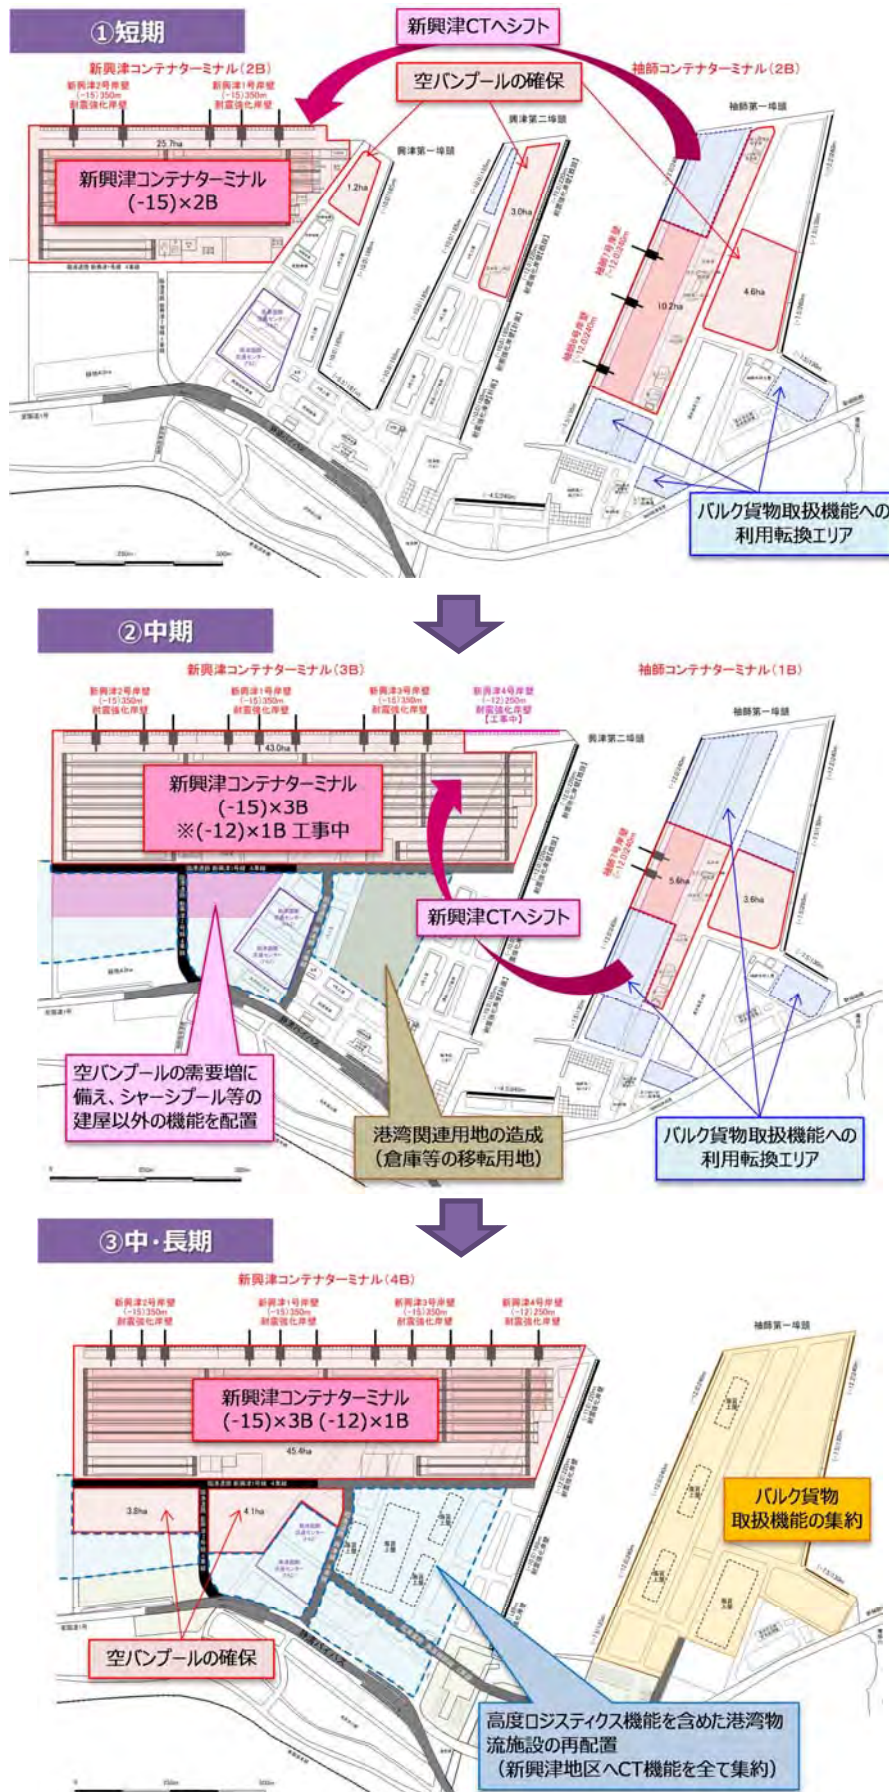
①短期

新興津CTへシフト

空バンプールの確保

新興津コンテナターミナル（2B）

新興津2号岸壁 (-15) 350m 耐震強化岸壁

新興津1号岸壁 (-15) 350m 耐震強化岸壁

袖師コンテナターミナル（2B）

袖師第一埠頭

興津第二埠頭

興津第一埠頭

25.7ha

新興津コンテナターミナル (-15)×2B

1.2ha

3.0ha

10.2ha

4.6ha

袖師1号岸壁 (-12) 240m

袖師2号岸壁 (-12) 240m

バルク貨物取扱機能への利用転換エリア

②中期

新興津コンテナターミナル（3B）

袖師コンテナターミナル（1B）

新興津2号岸壁 (-15) 350m 耐震強化岸壁

新興津1号岸壁 (-15) 350m 耐震強化岸壁

新興津3号岸壁 (-15) 350m 耐震強化岸壁

新興津4号岸壁 (-12) 250m 耐震強化岸壁 【工事中】

袖師第一埠頭

興津第二埠頭

43.0ha

新興津コンテナターミナル (-15)×3B ※(-12)×1B 工事中

5.6ha

3.6ha

新興津CTへシフト

空バンプールの需要増に備え、シャーシプール等の建屋以外の機能を配置

港湾関連用地の造成（倉庫等の移転用地）

バルク貨物取扱機能への利用転換エリア

③中・長期

新興津コンテナターミナル（4B）

新興津2号岸壁 (-15) 350m 耐震強化岸壁

新興津1号岸壁 (-15) 350m 耐震強化岸壁

新興津3号岸壁 (-15) 350m 耐震強化岸壁

新興津4号岸壁 (-12) 250m 耐震強化岸壁

袖師第一埠頭

新興津コンテナターミナル (-15)×3B (-12)×1B

45.4ha

3.8ha

4.1ha

バルク貨物取扱機能の集約

空バンプールの確保

高度ロジスティクス機能を含めた港湾物流施設の再配置（新興津地区へCT機能を全て集約）